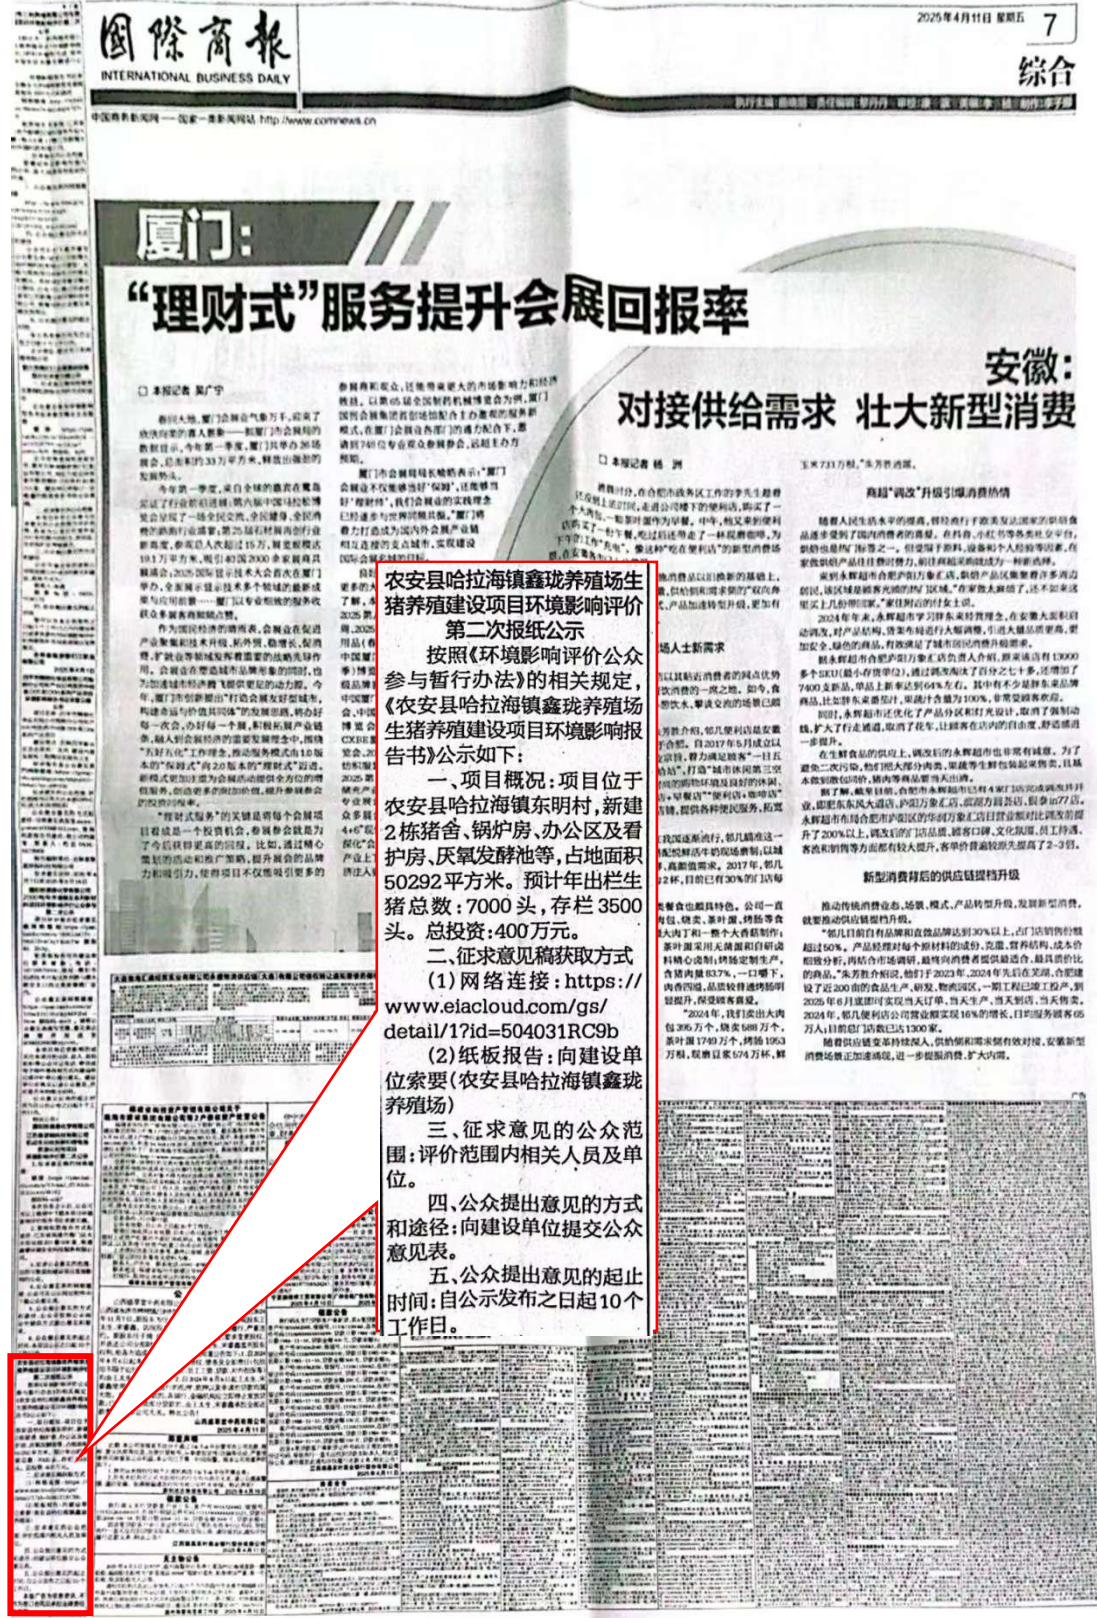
國際商報
INTERNATIONAL BUSINESS DAILY

2025年4月11日 星期五 7
综合

厦门：
“理财式”服务提升会展回报率

安徽：
对接供给需求 壮大新型消费

农安县哈拉海镇鑫珑养殖场生猪养殖建设项目环境影响评价第二次报纸公示

按照《环境影响评价公众参与暂行办法》的相关规定，《农安县哈拉海镇鑫珑养殖场生猪养殖建设项目环境影响报告书》公示如下：

一、项目概况：项目位于农安县哈拉海镇东明村，新建2栋猪舍、锅炉房、办公区及看护房、厌氧发酵池等，占地面积50292平方米。预计年出栏生猪总数：7000头，存栏3500头。总投资：400万元。

二、征求意见稿获取方式

(1)网络连接：https://www.eiacloud.com/gs/detail/1?id=504031RC9b

(2)纸板报告：向建设单位索要（农安县哈拉海镇鑫珑养殖场）

三、征求意见的公众范围：评价范围内相关人员及单位。

四、公众提出意见的方式和途径：向建设单位提交公众意见表。

五、公众提出意见的起止时间：自公示发布之日起10个工作日。